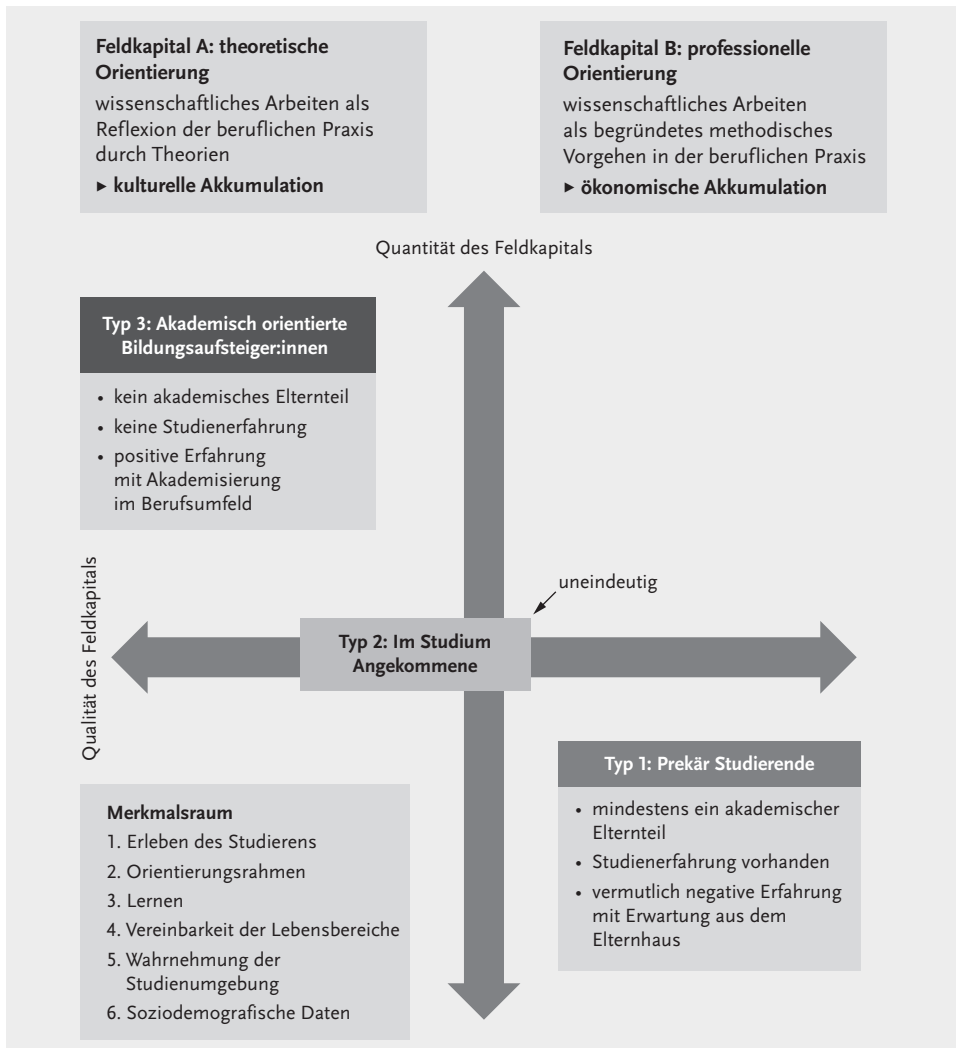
**Feldkapital A: theoretische Orientierung**

wissenschaftliches Arbeiten als Reflexion der beruflichen Praxis durch Theorien

▸ **kulturelle Akkumulation**

**Feldkapital B: professionelle Orientierung**

wissenschaftliches Arbeiten als begründetes methodisches Vorgehen in der beruflichen Praxis

▸ **ökonomische Akkumulation**

Quantität des Feldkapitals

**Typ 3: Akademisch orientierte Bildungsaufsteiger:innen**

- kein akademisches Elternteil
- keine Studienerfahrung
- positive Erfahrung mit Akademisierung im Berufsumfeld

Qualität des Feldkapitals

uneindeutig

**Typ 2: Im Studium Angekommene**

**Typ 1: Prekär Studierende**

- mindestens ein akademischer Elternteil
- Studienerfahrung vorhanden
- vermutlich negative Erfahrung mit Erwartung aus dem Elternhaus

**Merkmalsraum**

1. Erleben des Studierens
2. Orientierungsrahmen
3. Lernen
4. Vereinbarkeit der Lebensbereiche
5. Wahrnehmung der Studienumgebung
6. Soziodemografische Daten